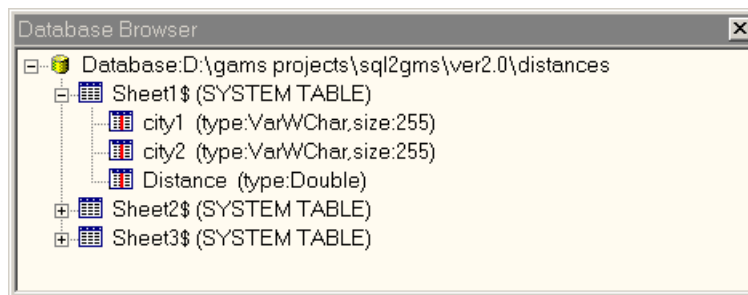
Database Browser

Database:D:\gams projects\sql2gms\ver2.0\distances
Sheet1$ (SYSTEM TABLE)
city1 (type:VarWChar,size:255)
city2 (type:VarWChar,size:255)
Distance (type:Double)
Sheet2$ (SYSTEM TABLE)
Sheet3$ (SYSTEM TABLE)